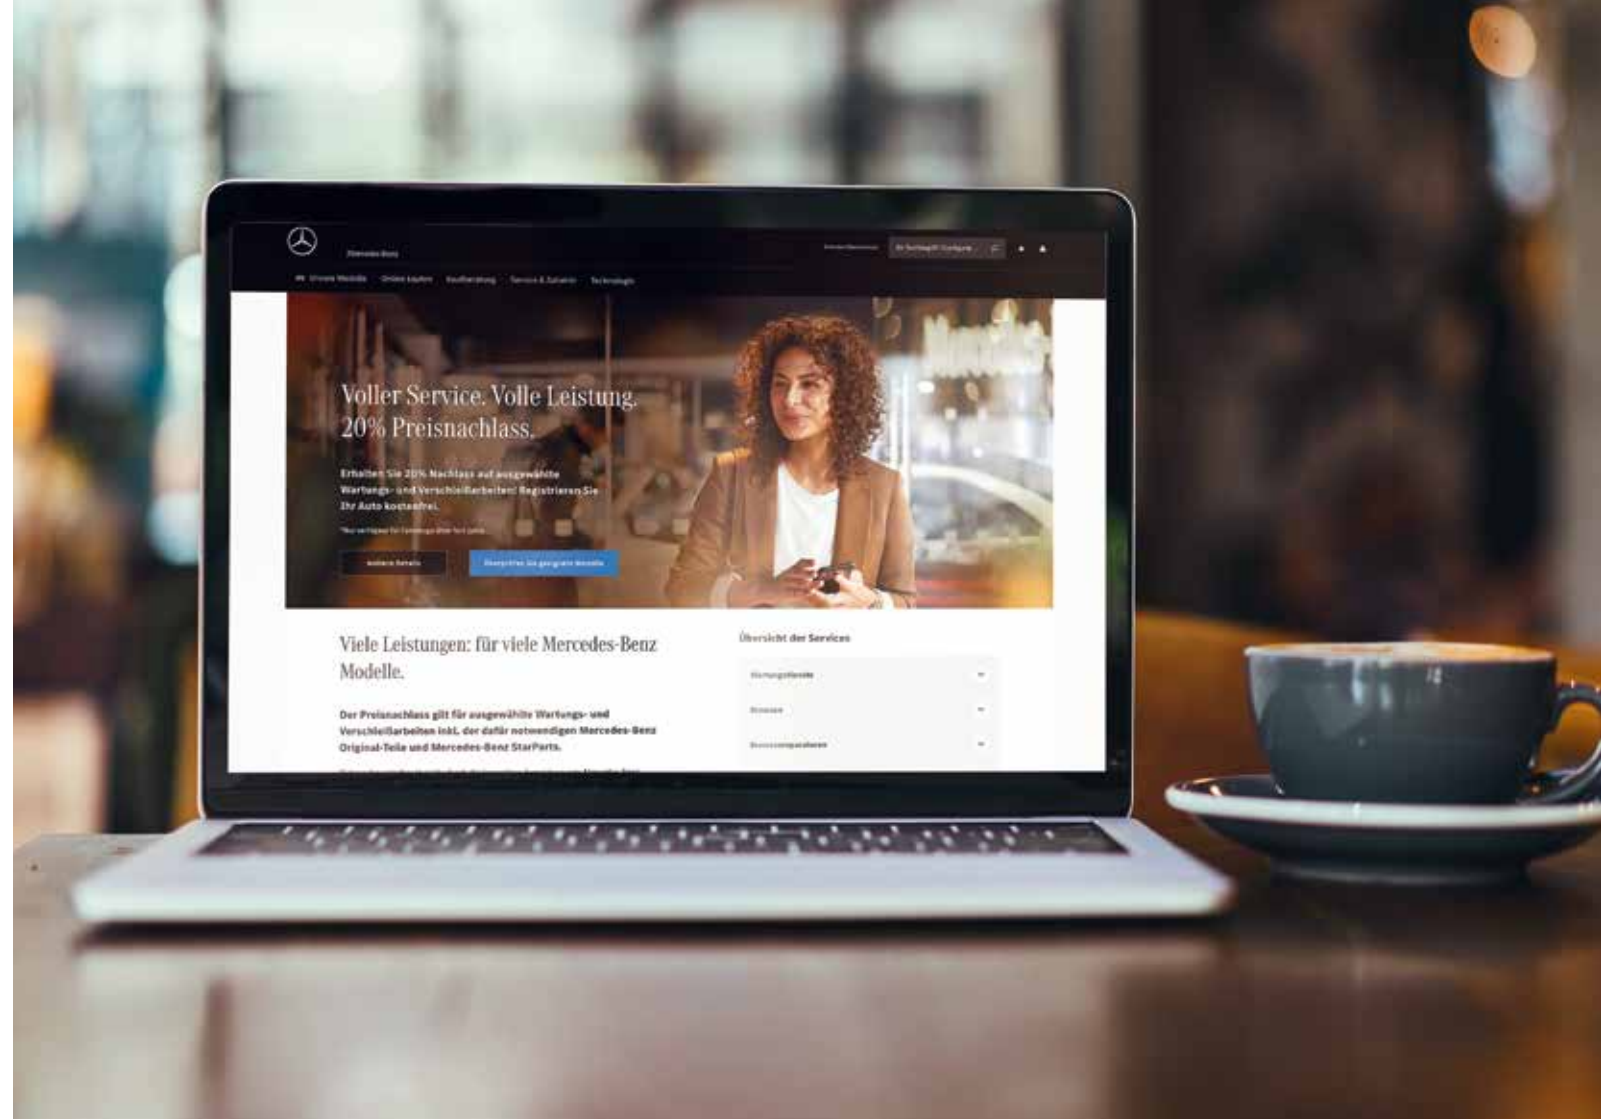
Mercedes-Benz

Unsere Modelle   Online kaufen   Kaufberatung   Service & Zubehör   Technologie

Voller Service. Volle Leistung. 20% Preisnachlass.

Erhalten Sie 20% Nachlass auf ausgewählte Wartungs- und Verschleißarbeiten: Registrieren Sie Ihr Auto kostenfrei.

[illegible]

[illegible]   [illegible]

Viele Leistungen: für viele Mercedes-Benz Modelle.

Der Preisnachlass gilt für ausgewählte Wartungs- und Verschleißarbeiten inkl. der dafür notwendigen Mercedes-Benz Original-Teile und Mercedes-Benz StarParts.

Übersicht der Services

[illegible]
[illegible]
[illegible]